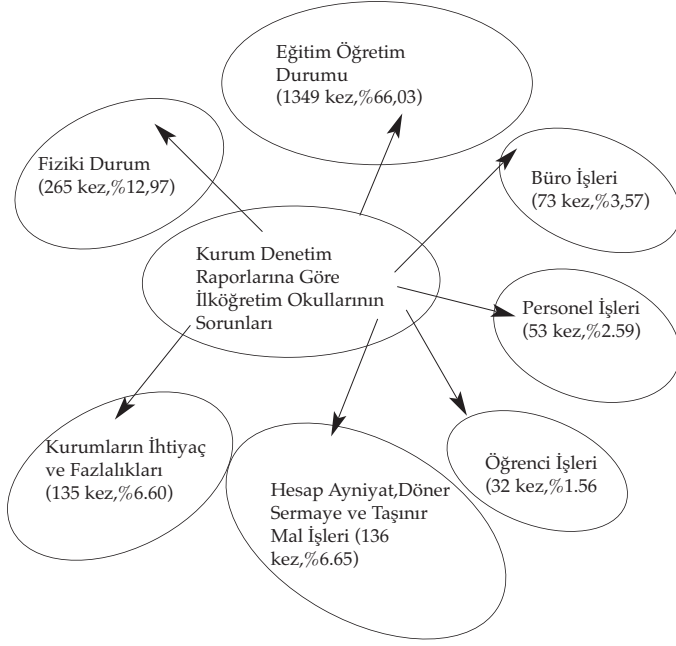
Eğitim Öğretim Durumu (1349 kez,%66,03)

Fiziki Durum (265 kez,%12,97)

Büro İşleri (73 kez,%3,57)

Kurum Denetim Raporlarına Göre İlköğretim Okullarının Sorunları

Personel İşleri (53 kez,%2.59)

Kurumların İhtiyaç ve Fazlalıkları (135 kez,%6.60)

Hesap Ayniyat,Döner Sermaye ve Taşınır Mal İşleri (136 kez,%6.65)

Öğrenci İşleri (32 kez,%1.56